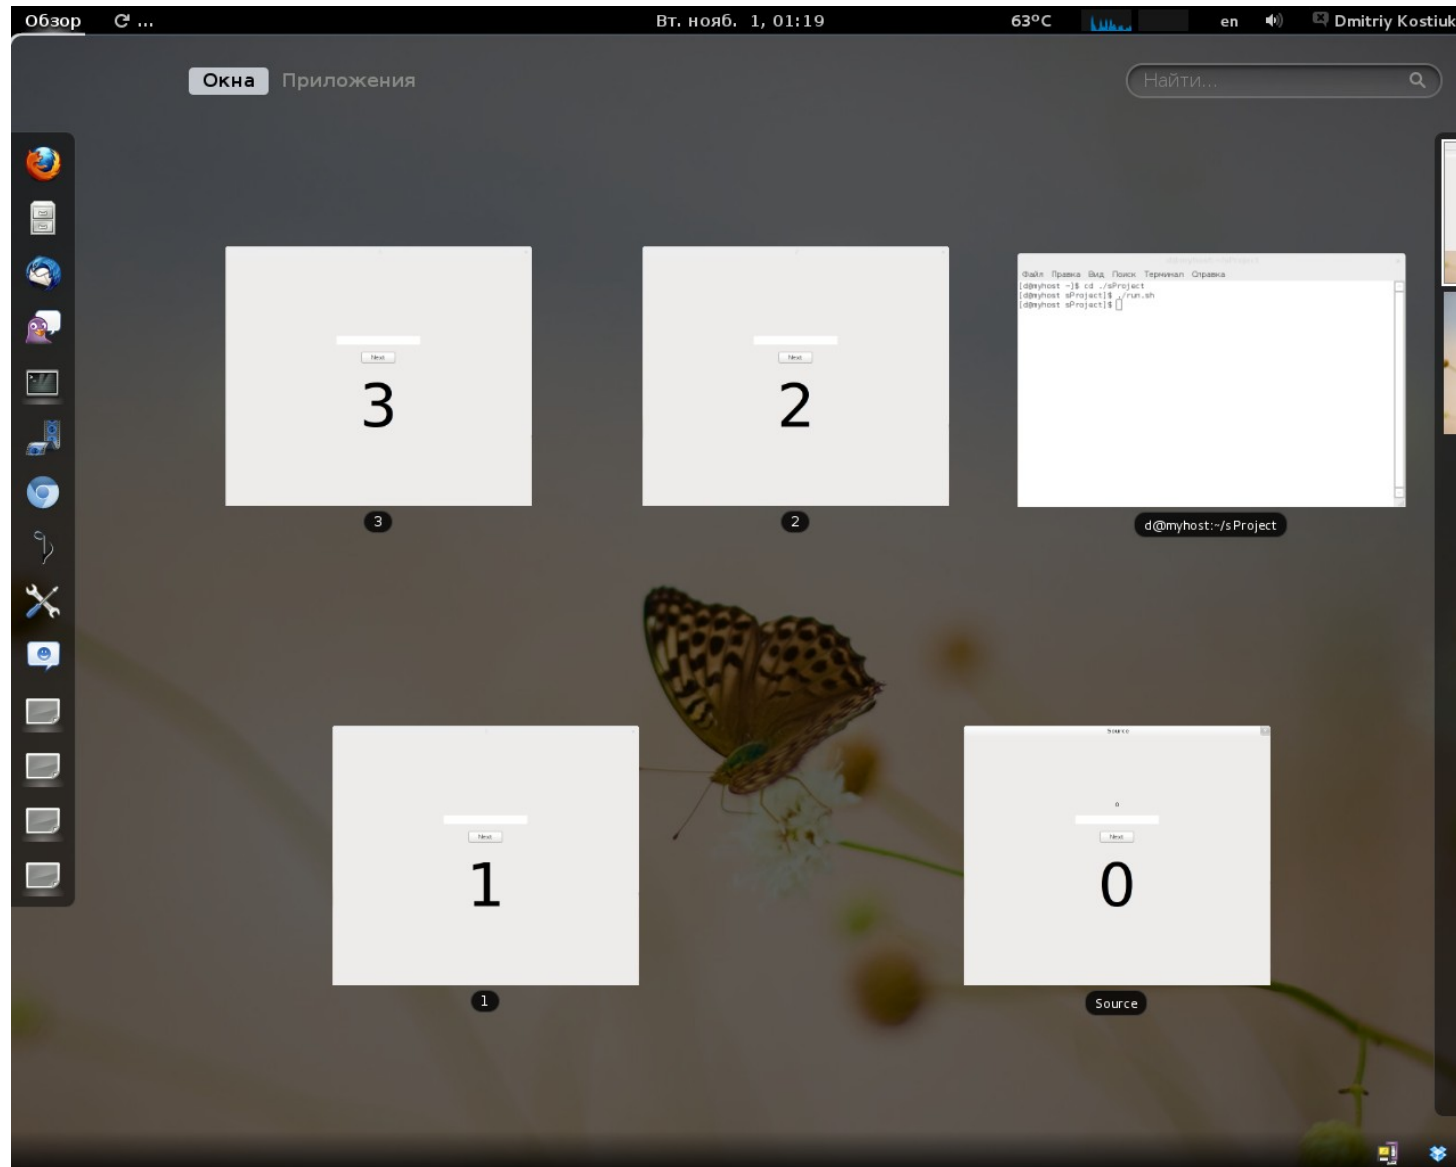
Обзор ...

Вт. нояб. 1, 01:19

63°C

en

Dmitriy Kostiuk

Окна Приложения

Найти...

Next

3

3

Next

2

2

Файл Правка Вид Поиск Терминал Справка
[d@myhost ~]$ cd ./sProject
[d@myhost sProject]$ ./run.sh
[d@myhost sProject]$

d@myhost:~/sProject

Next

1

1

Source

0

Next

0

Source